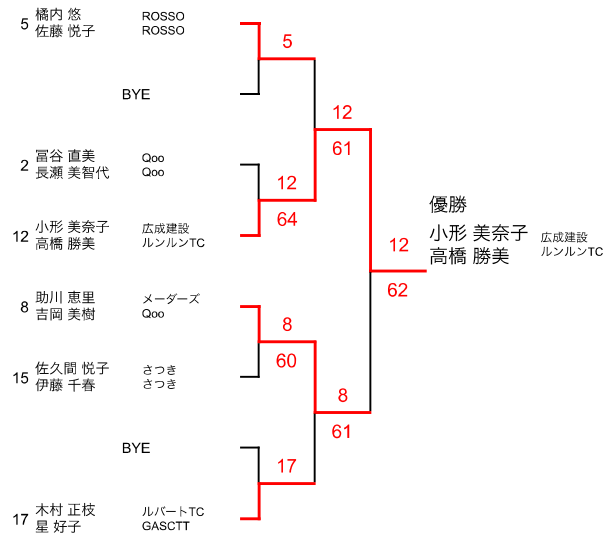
5 橘内 悠 ROSSO
佐藤 悦子 ROSSO

BYE

2 冨谷 直美 Qoo
長瀬 美智代 Qoo

12 小形 美奈子 広成建設
高橋 勝美 ルンルンTC

8 助川 恵里 メーダーズ
吉岡 美樹 Qoo

15 佐久間 悦子 さつき
伊藤 千春 さつき

BYE

17 木村 正枝 ルバートTC
星 好子 GASCTT

5

12
64

8
60

17

12
61

8
61

12
62

優勝
小形 美奈子 広成建設
高橋 勝美 ルンルンTC